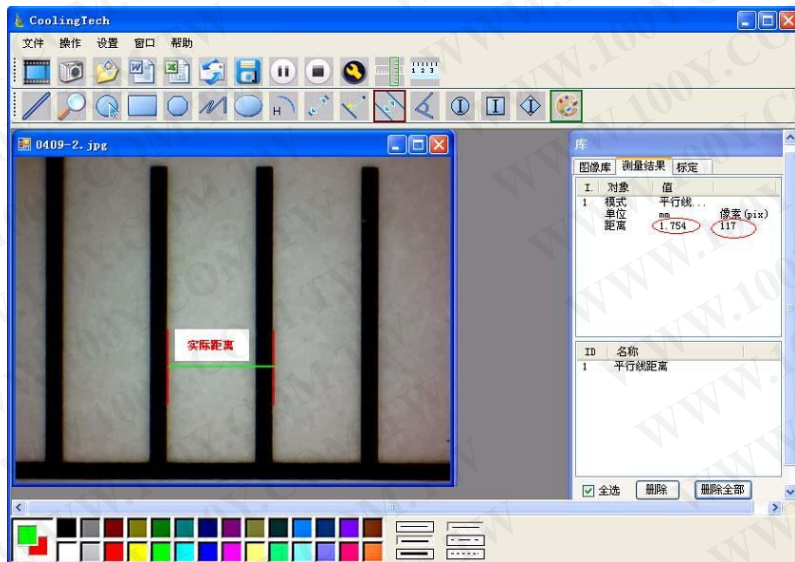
CoolingTech

文件 操作 设置 窗口 帮助

0409-2.jpg

实际距离

库

图像库 测量结果 标定

| I. | 对象 | 值 | |
|---|---|---|---|
| 1 | 模式 | 平行线... | |
| | 单位 | mm | 像素(pix) |
| | 距离 | 1.754 | 117 |

| ID | 名称 |
|---|---|
| 1 | 平行线距离 |

全选 删除 删除全部

WWW.100Y.COM.TW